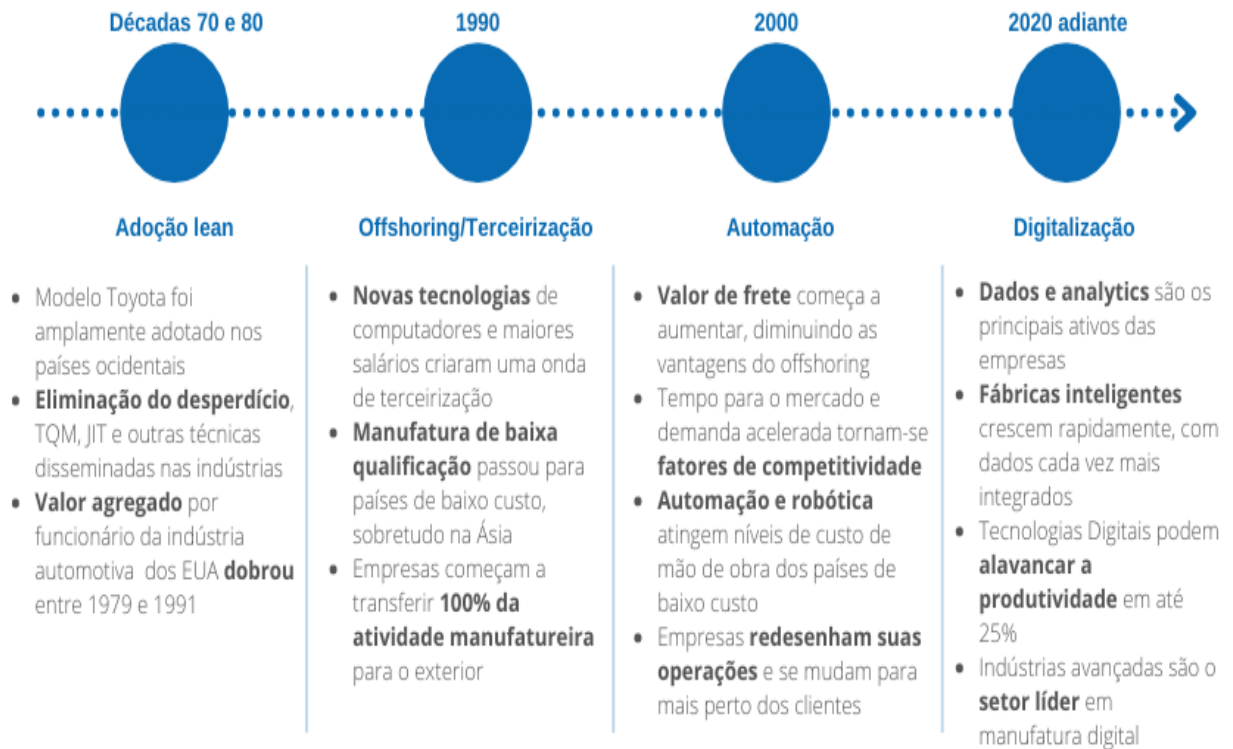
Décadas 70 e 80

1990

2000

2020 adiante

Adoção lean

Offshoring/Terceirização

Automação

Digitalização

• Modelo Toyota foi amplamente adotado nos países ocidentais
• **Eliminação do desperdício**, TQM, JIT e outras técnicas disseminadas nas indústrias
• **Valor agregado** por funcionário da indústria automotiva dos EUA **dobrou** entre 1979 e 1991

• **Novas tecnologias** de computadores e maiores salários criaram uma onda de terceirização
• **Manufatura de baixa qualificação** passou para países de baixo custo, sobretudo na Ásia
• Empresas começam a transferir **100% da atividade manufatureira** para o exterior

• **Valor de frete** começa a aumentar, diminuindo as vantagens do offshoring
• Tempo para o mercado e demanda acelerada tornam-se **fatores de competitividade**
• **Automação e robótica** atingem níveis de custo de mão de obra dos países de baixo custo
• Empresas **redesenham suas operações** e se mudam para mais perto dos clientes

• **Dados e analytics** são os principais ativos das empresas
• **Fábricas inteligentes** crescem rapidamente, com dados cada vez mais integrados
• Tecnologias Digitais podem **alavancar a produtividade** em até 25%
• Indústrias avançadas são o **setor líder** em manufatura digital